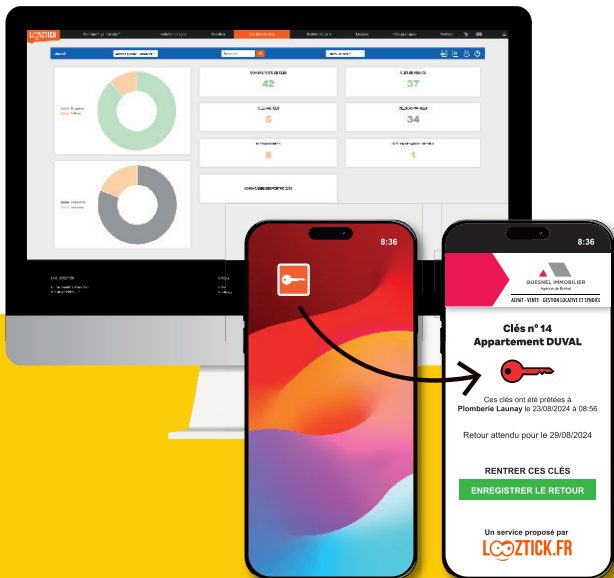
LOOZTICK

8:36

8:36

QUESNEL IMMOBILIER

ACHAT - VENTE - GESTION LOCATIVE ET SYNDICS

Clés n° 14
Appartement DUVAL

Ces clés ont été prêtées à
Plomberie Launay le 23/08/2024 à 08:56

Retour attendu pour le 29/08/2024

RENTRER CES CLÉS

ENREGISTRER LE RETOUR

Un service proposé par
LOOZTICK.FR

42

37

6

34

8

1